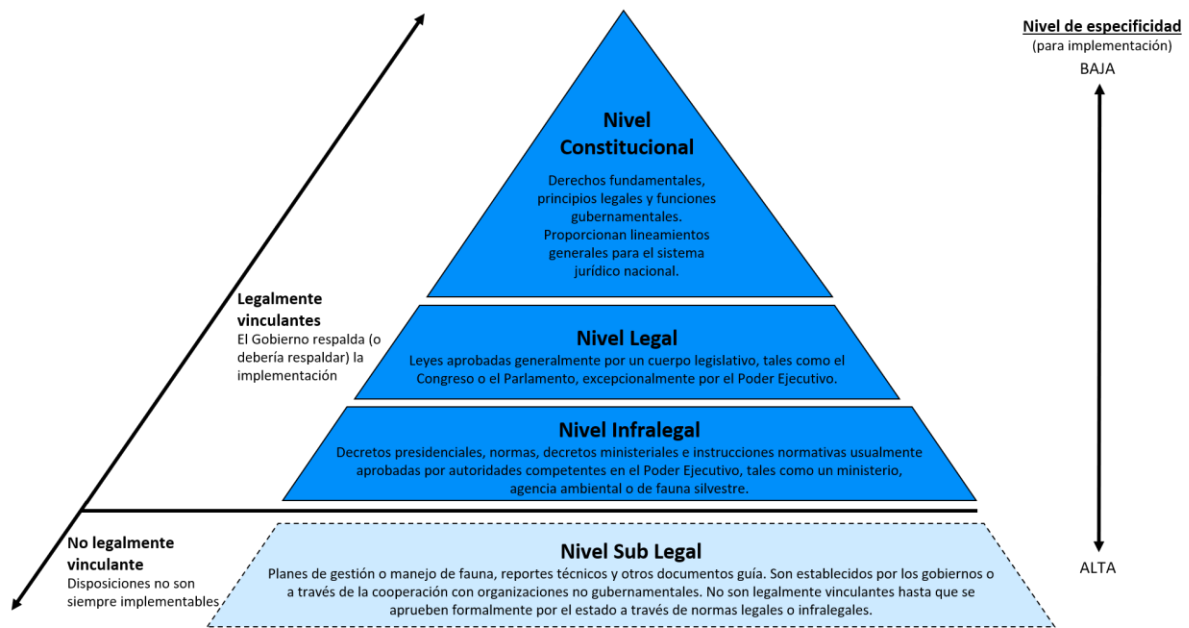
Nivel de especificidad
(para implementación)
BAJA

Nivel Constitucional

Derechos fundamentales, principios legales y funciones gubernamentales. Proporcionan lineamientos generales para el sistema jurídico nacional.

Legalmente vinculantes
El Gobierno respalda (o debería respaldar) la implementación

Nivel Legal
Leyes aprobadas generalmente por un cuerpo legislativo, tales como el Congreso o el Parlamento, excepcionalmente por el Poder Ejecutivo.

Nivel Infralegal
Decretos presidenciales, normas, decretos ministeriales e instrucciones normativas usualmente aprobadas por autoridades competentes en el Poder Ejecutivo, tales como un ministerio, agencia ambiental o de fauna silvestre.

No legalmente vinculante
Disposiciones no son siempre implementables

Nivel Sub Legal
Planes de gestión o manejo de fauna, reportes técnicos y otros documentos guía. Son establecidos por los gobiernos o a través de la cooperación con organizaciones no gubernamentales. No son legalmente vinculantes hasta que se aprueben formalmente por el estado a través de normas legales o infralegales.

ALTA